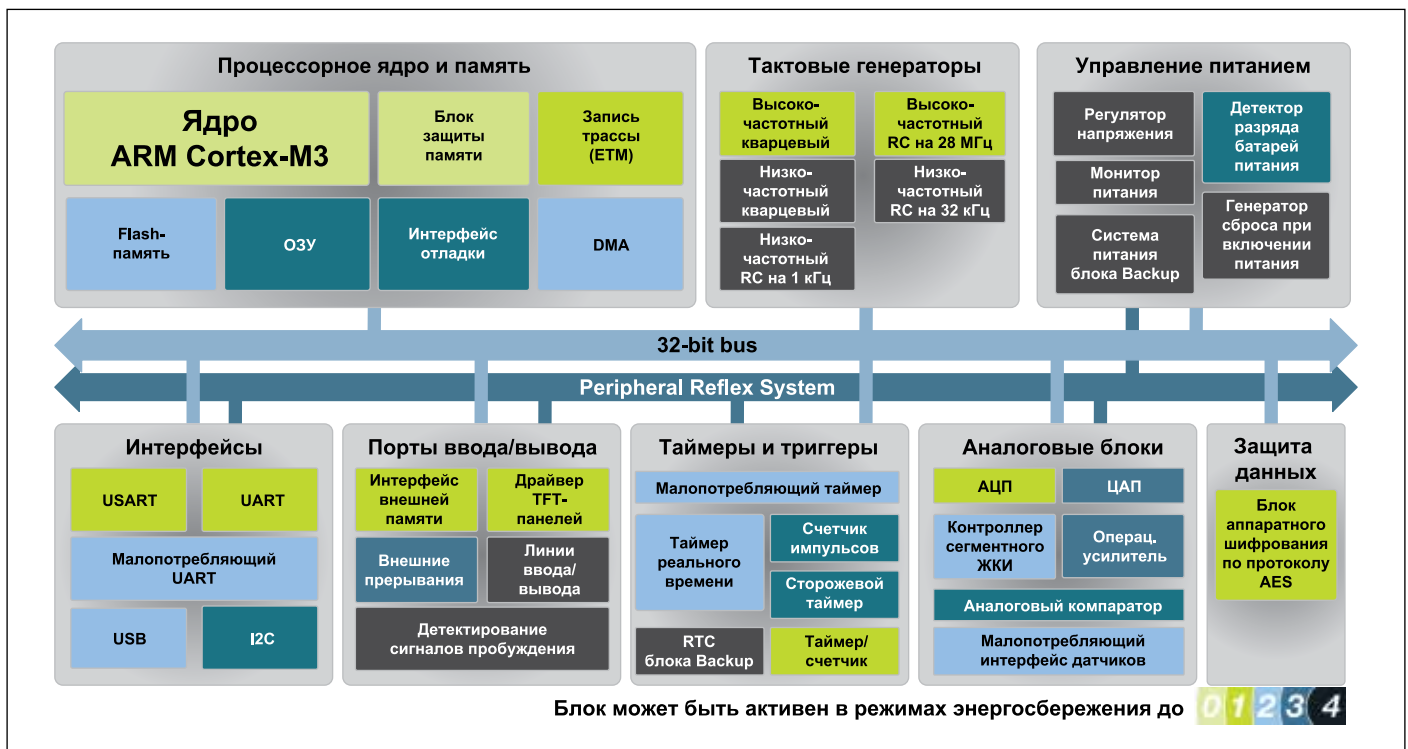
Процессорное ядро и память

Ядро ARM Cortex-M3

Блок защиты памяти

Запись трассы (ETM)

Flash-память

ОЗУ

Интерфейс отладки

DMA

Тактовые генераторы

Высоко-частотный кварцевый

Высоко-частотный RC на 28 МГц

Низко-частотный кварцевый

Низко-частотный RC на 32 кГц

Низко-частотный RC на 1 кГц

Управление питанием

Регулятор напряжения

Детектор разряда батарей питания

Монитор питания

Генератор сброса при включении питания

Система питания блока Backup

32-bit bus

Peripheral Reflex System

Интерфейсы

USART

UART

Малопотребляющий UART

USB

I2C

Порты ввода/вывода

Интерфейс внешней памяти

Драйвер TFT-панелей

Внешние прерывания

Линии ввода/вывода

Детектирование сигналов пробуждения

Таймеры и триггеры

Малопотребляющий таймер

Таймер реального времени

Счетчик импульсов

Сторожевой таймер

RTC блока Backup

Таймер/счетчик

Аналоговые блоки

АЦП

ЦАП

Контроллер сегментного ЖКИ

Операц. усилитель

Аналоговый компаратор

Малопотребляющий интерфейс датчиков

Защита данных

Блок аппаратного шифрования по протоколу AES

Блок может быть активен в режимах энергосбережения до 0 1 2 3 4